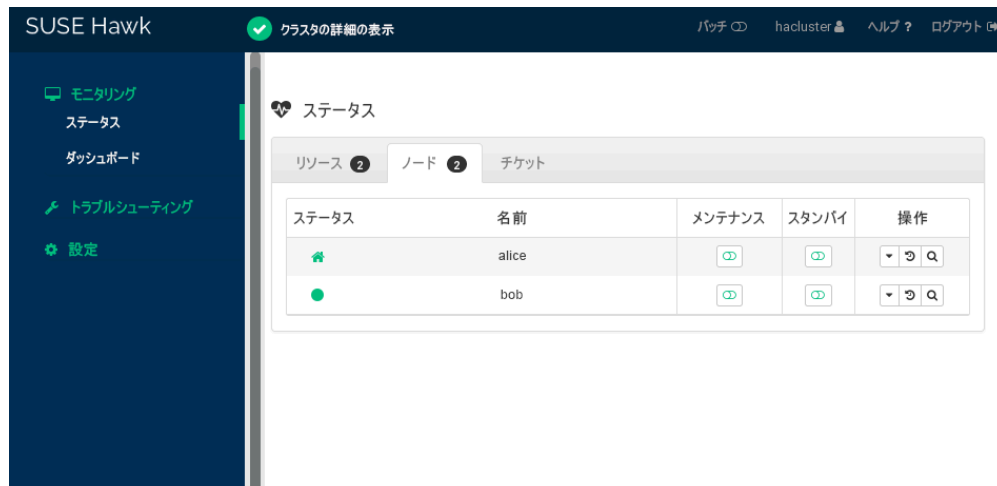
SUSE Hawk

クラスタの詳細の表示

バッチ hacluster ヘルプ ? ログアウト

モニタリング
ステータス
ダッシュボード
トラブルシューティング
設定

ステータス

リソース 2 ノード 2 チケット

| ステータス | 名前 | メンテナンス | スタンバイ | 操作 |
|---|---|---|---|---|
| | alice | | | |
| | bob | | | |